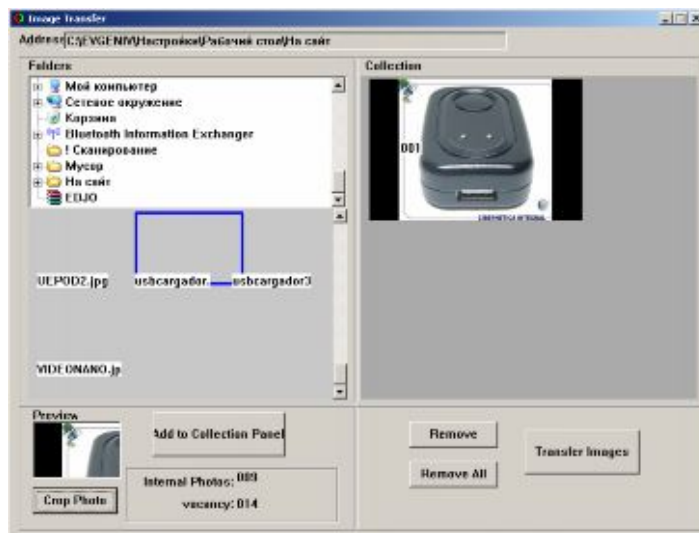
Image Transfer

Address C:\EVGENIY\Настройки\Рабочий стол\На сайт

Folders

Мой компьютер
Сетевое окружение
Корзина
Bluetooth Information Exchanger
! Сканирование
Мусор
На сайт
EDJO

UEPOD2.jpg
usbcargador.
usbcargador3

VIDEONANO.jp

Collection

001

Preview

Add to Collection Panel

Crop Photo

Internal Photos: 009

vacancy: 014

Remove

Remove All

Transfer Images